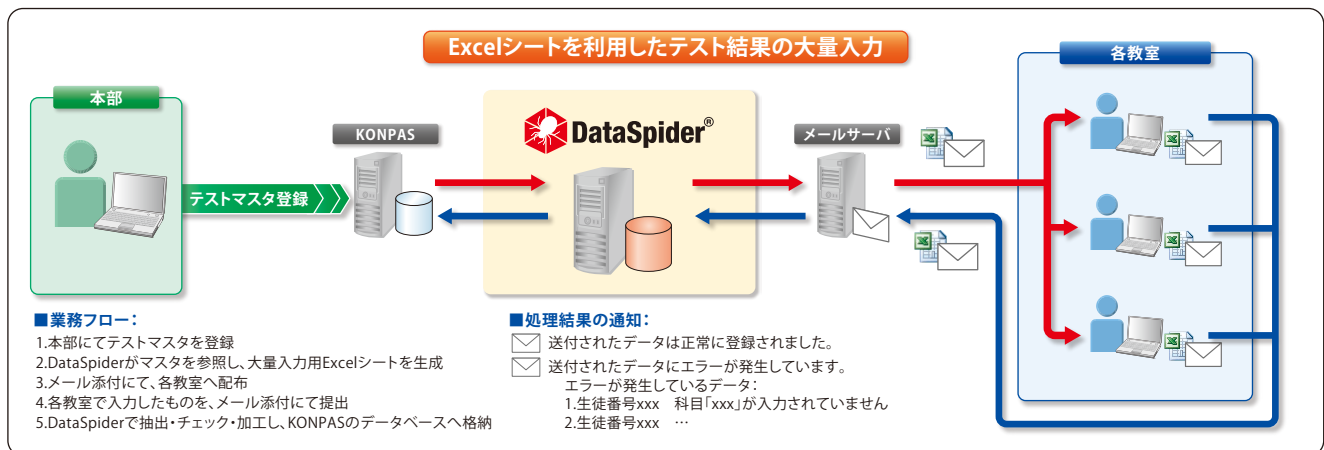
Excelシートを利用したテスト結果の大量入力

本部

テストマスタ登録

KONPAS

DataSpider®

メールサーバ

各教室

■業務フロー：
1.本部にてテストマスタを登録
2.DataSpiderがマスタを参照し、大量入力用Excelシートを生成
3.メール添付にて、各教室へ配布
4.各教室で入力したものを、メール添付にて提出
5.DataSpiderで抽出・チェック・加工し、KONPASのデータベースへ格納

■処理結果の通知：
送付されたデータは正常に登録されました。
送付されたデータにエラーが発生しています。
エラーが発生しているデータ：
1.生徒番号xxx　科目「xxx」が入力されていません
2.生徒番号xxx　…